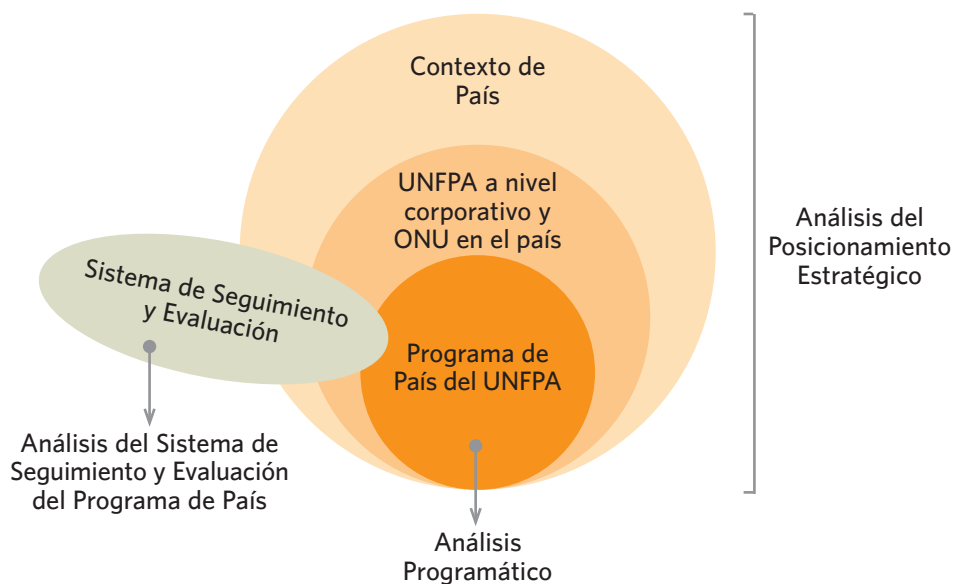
Contexto de País

UNFPA a nivel corporativo y ONU en el país

Sistema de Seguimiento y Evaluación

Programa de País del UNFPA

Análisis del Posicionamiento Estratégico

Análisis del Sistema de Seguimiento y Evaluación del Programa de País

Análisis Programático